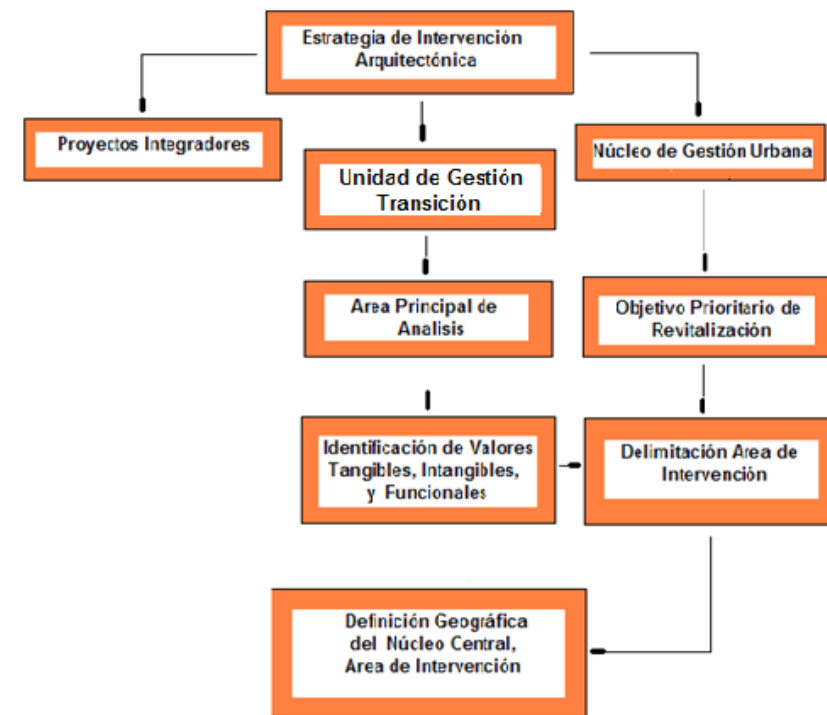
Estrategia de Intervención Arquitectónica

Proyectos Integradores

Unidad de Gestión Transición

Núcleo de Gestión Urbana

Area Principal de Analisis

Objetivo Prioritario de Revitalización

Identificación de Valores Tangibles, Intangibles, y Funcionales

Delimitación Area de Intervención

Definición Geográfica del Núcleo Central, Area de Intervención